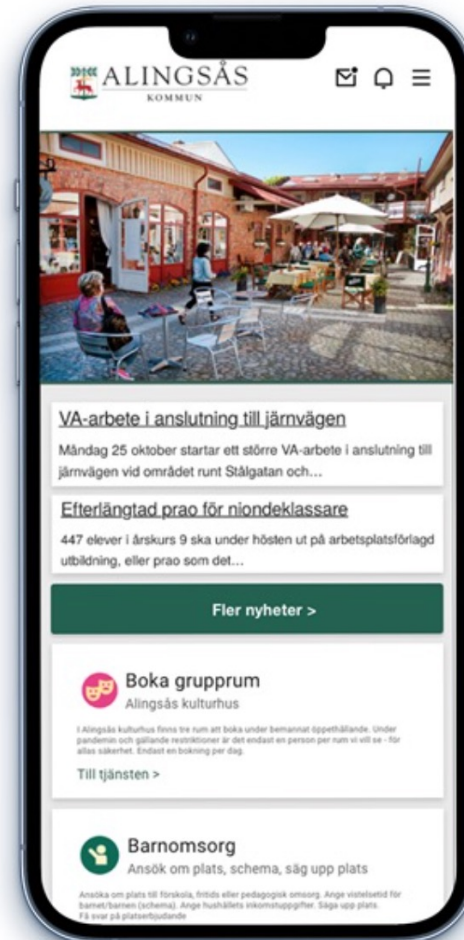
ALINGSÅS
KOMMUN

VA-arbete i anslutning till järnvägen

Måndag 25 oktober startar ett större VA-arbete i anslutning till järnvägen vid området runt Stålgatan och…

Efterlängtad prao för niondeklassare

447 elever i årskurs 9 ska under hösten ut på arbetsplatsförlagd utbildning, eller prao som det…

Fler nyheter >

Boka grupprum
Alingsås kulturhus

I Alingsås kulturhus finns tre rum att boka under bemannat öppethållande. Under pandemin och gällande restriktioner är det endast en person per rum vi vill se - för allas säkerhet. Endast en bokning per dag.

Till tjänsten >

Barnomsorg
Ansök om plats, schema, säg upp plats

Ansöka om plats till förskola, fritids eller pedagogisk omsorg. Ange vistelsetid för barnet/barnen (schema). Ange hushållets inkomstuppgifter. Säga upp plats. Få svar på platserbjudande